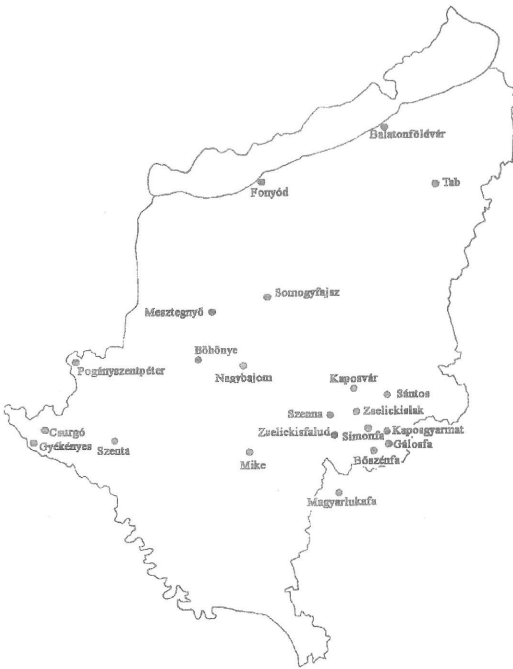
Balatonföldvár
Tab
Fonyód
Somogyfajsz
Mesztegnyő
Böhönye
Pogányszentpéter
Nagybajom
Kaposvár
Sántos
Szenna
Zselickislak
Zselickisfalud
Simonfa
Kaposgyarmat
Gálosfa
Csurgó
Gyékényes
Szenta
Mike
Bőszénfa
Magyarlukafa